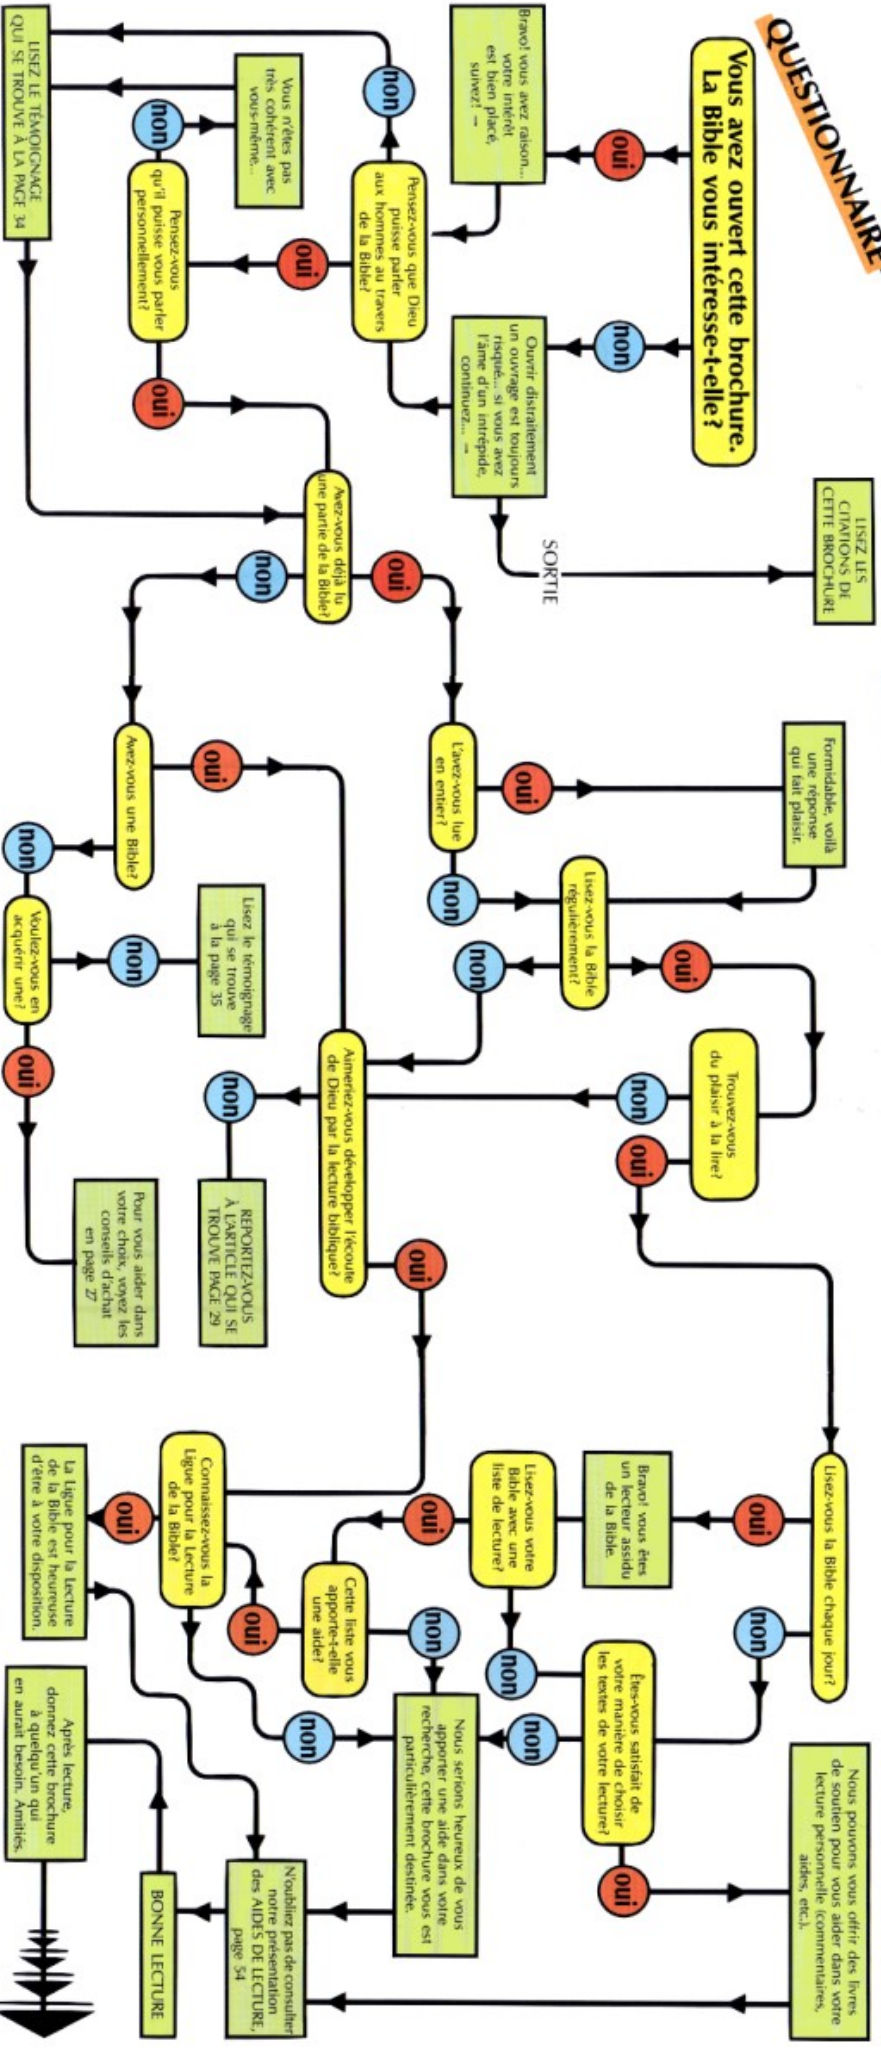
QUESTIONNAIRE

Vous avez ouvert cette brochure. La Bible vous intéresse-t-elle?

oui

Bravo! vous avez raison... votre intérêt est bien placé, suivez! →

non

Ouvrir distraitement un ouvrage est toujours risqué... si vous avez l'âme d'un intrépide, continuez... →

SORTIE

LISEZ LES CITATIONS DE CETTE BROCHURE

Pensez-vous que Dieu puisse parler aux hommes au travers de la Bible?

non

oui

LISEZ LE TÉMOIGNAGE QUI SE TROUVE À LA PAGE 34

Vous n'êtes pas très cohérent avec vous-même...

non

Pensez-vous qu'il puisse vous parler personnellement?

oui

Avez-vous déjà lu une partie de la Bible?

oui

non

L'avez-vous lue en entier?

oui

Formidable, voilà une réponse qui fait plaisir.

non

Lisez-vous la Bible régulièrement?

oui

non

Avez-vous une Bible?

oui

non

Voulez-vous en acquérir une?

non

Lisez le témoignage qui se trouve à la page 35

oui

Pour vous aider dans votre choix, voyez les conseils d'achat en page 27

Trouvez-vous du plaisir à la lire?

non

oui

Aimeriez-vous développer l'écoute de Dieu par la lecture biblique?

non

REPORTEZ-VOUS À L'ARTICLE QUI SE TROUVE PAGE 29

oui

Lisez-vous la Bible chaque jour?

oui

Bravo! vous êtes un lecteur assidu de la Bible.

non

Lisez-vous votre Bible avec une liste de lecture?

oui

non

Cette liste vous apporte-t-elle une aide?

oui

non

Connaissez-vous la Ligue pour la Lecture de la Bible?

oui

non

La Ligue pour la Lecture de la Bible est heureuse d'être à votre disposition.

Êtes-vous satisfait de votre manière de choisir les textes de votre lecture?

non

oui

Nous pouvons vous offrir des livres de soutien pour vous aider dans votre lecture personnelle (commentaires, aides, etc.).

Nous serions heureux de vous apporter une aide dans votre recherche, cette brochure vous est particulièrement destinée.

N'oubliez pas de consulter notre présentation des AIDES DE LECTURE, page 54

BONNE LECTURE

Après lecture, donnez cette brochure à quelqu'un qui en aurait besoin. Amitiés.